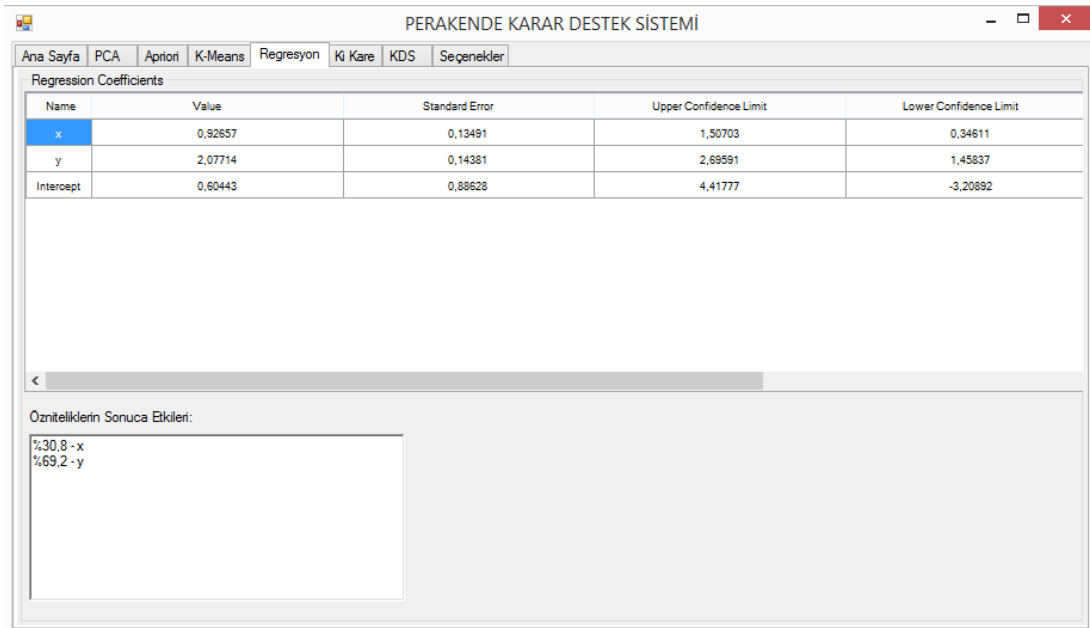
PERAKENDE KARAR DESTEK SİSTEMİ

Ana Sayfa | PCA | Apriori | K-Means | Regresyon | Ki Kare | KDS | Seçenekler

Regression Coefficients

| Name | Value | Standard Error | Upper Confidence Limit | Lower Confidence Limit |
|---|---|---|---|---|
| x | 0,92657 | 0,13491 | 1,50703 | 0,34611 |
| y | 2,07714 | 0,14381 | 2,69591 | 1,45837 |
| Intercept | 0,60443 | 0,88628 | 4,41777 | -3,20892 |

Özniteliklerin Sonuca Etkileri:

%30,8 - x
%69,2 - y